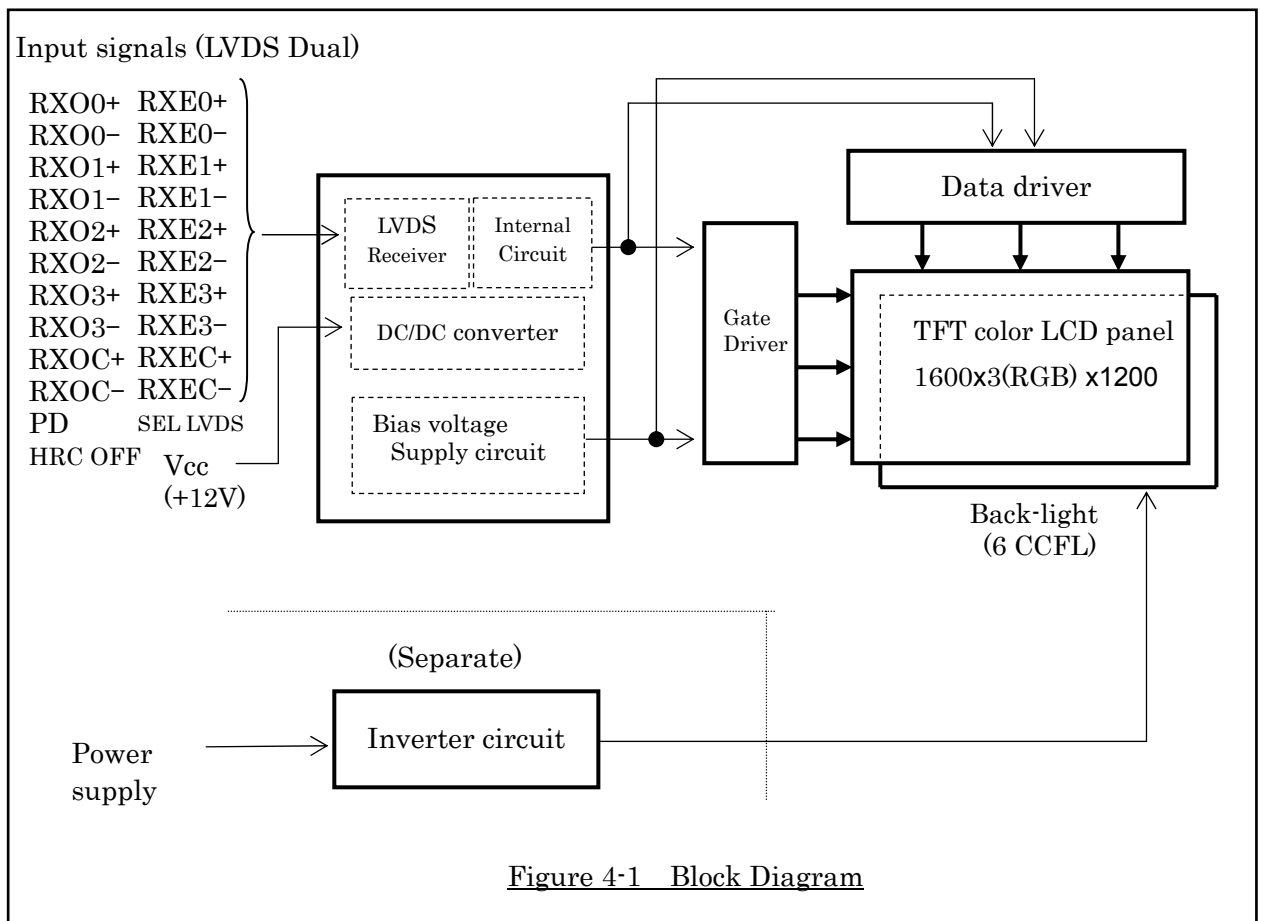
Input signals (LVDS Dual)

RXO0+ RXE0+
RXO0− RXE0−
RXO1+ RXE1+
RXO1− RXE1−
RXO2+ RXE2+
RXO2− RXE2−
RXO3+ RXE3+
RXO3− RXE3−
RXOC+ RXEC+
RXOC− RXEC−
PD SEL LVDS
HRC OFF Vcc (+12V)

LVDS Receiver

Internal Circuit

DC/DC converter

Bias voltage Supply circuit

Gate Driver

Data driver

TFT color LCD panel
1600x3(RGB) x1200

Back-light (6 CCFL)

(Separate)

Power supply

Inverter circuit

Figure 4-1 Block Diagram